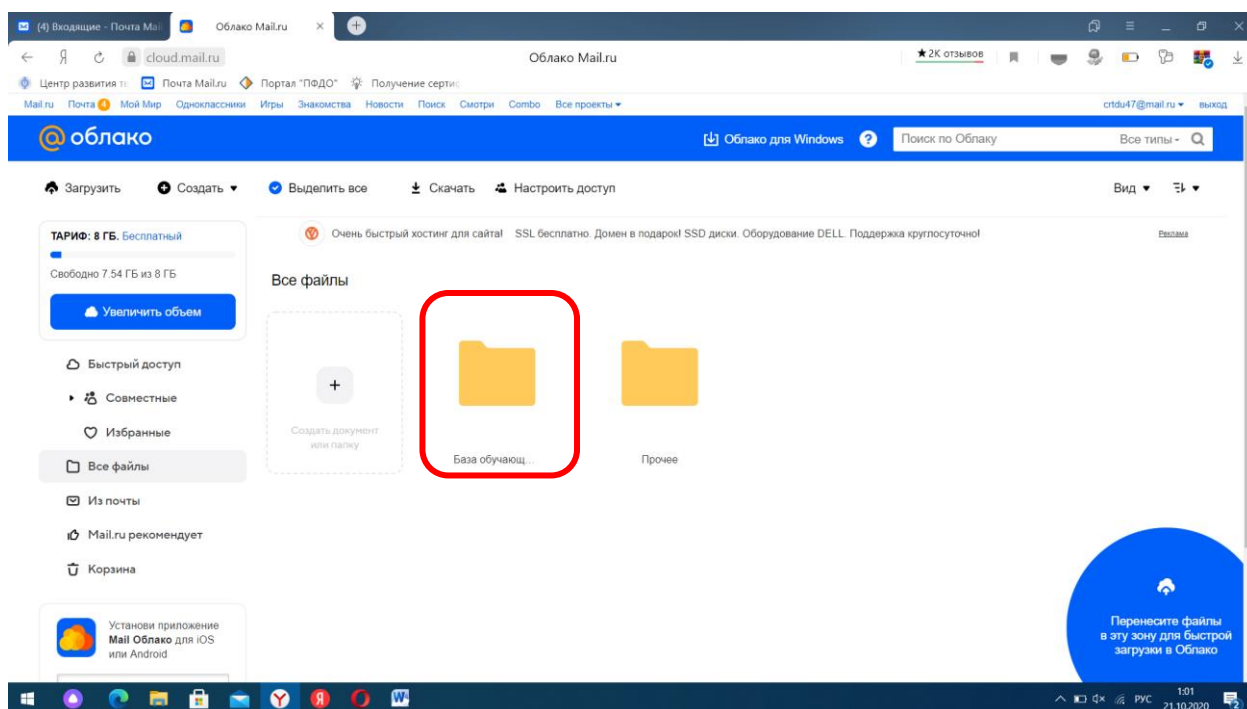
(4) Входящие - Почта Mail
Облако Mail.ru
cloud.mail.ru
Облако Mail.ru
★2К отзывов
Центр развития т
Почта Mail.ru
Портал "ПФДО"
Получение серти
Mail.ru Почта 4 Мой Мир Одноклассники Игры Знакомства Новости Поиск Смотри Combo Все проекты
crtdu47@mail.ru выход
облако
Облако для Windows
Поиск по Облаку
Все типы
Загрузить
Создать
Выделить все
Скачать
Настроить доступ
Вид
ТАРИФ: 8 ГБ. Бесплатный
Свободно 7.54 ГБ из 8 ГБ
Увеличить объем
Очень быстрый хостинг для сайта! SSL бесплатно. Домен в подарок! SSD диски. Оборудование DELL. Поддержка круглосуточно!
Реклама
Все файлы
Создать документ или папку
База обучающ...
Прочее
Быстрый доступ
Совместные
Избранные
Все файлы
Из почты
Mail.ru рекомендует
Корзина
Установи приложение Mail Облако для iOS или Android
Перенесите файлы в эту зону для быстрой загрузки в Облако
РУС
1:01
21.10.2020